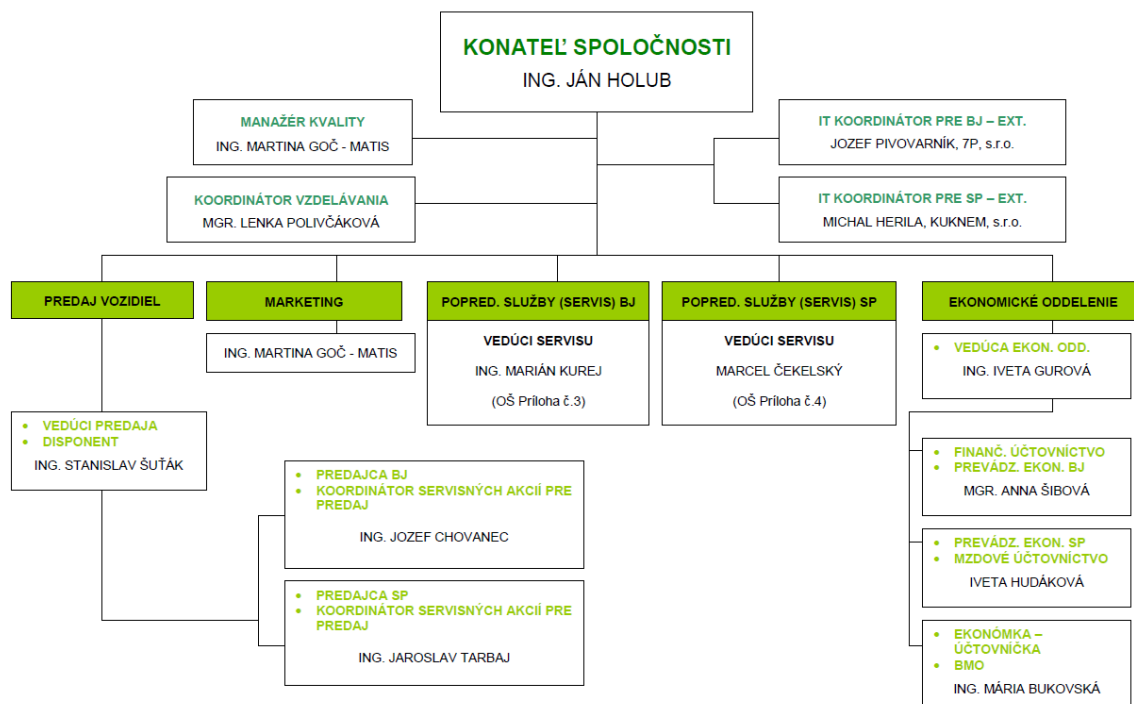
KONATEĽ SPOLOČNOSTI
ING. JÁN HOLUB

MANAŽÉR KVALITY
ING. MARTINA GOČ - MATIS

KOORDINÁTOR VZDELÁVANIA
MGR. LENKA POLIVČÁKOVÁ

IT KOORDINÁTOR PRE BJ – EXT.
JOZEF PIVOVARNÍK, 7P, s.r.o.

IT KOORDINÁTOR PRE SP – EXT.
MICHAL HERILA, KUKNEM, s.r.o.

PREDAJ VOZIDIEL

- VEDÚCI PREDAJA
- DISPONENT
ING. STANISLAV ŠUŤÁK

MARKETING

ING. MARTINA GOČ - MATIS

- PREDAJCA BJ
- KOORDINÁTOR SERVISNÝCH AKCIÍ PRE PREDAJ
ING. JOZEF CHOVANEC

- PREDAJCA SP
- KOORDINÁTOR SERVISNÝCH AKCIÍ PRE PREDAJ
ING. JAROSLAV TARBAJ

POPRED. SLUŽBY (SERVIS) BJ
VEDÚCI SERVISU
ING. MARIÁN KUREJ
(OŠ Príloha č.3)

POPRED. SLUŽBY (SERVIS) SP
VEDÚCI SERVISU
MARCEL ČEKELSKÝ
(OŠ Príloha č.4)

EKONOMICKÉ ODDELENIE

- VEDÚCA EKON. ODD.
ING. IVETA GUROVÁ

- FINANČ. ÚČTOVNÍCTVO
- PREVÁDZ. EKON. BJ
MGR. ANNA ŠIBOVÁ

- PREVÁDZ. EKON. SP
- MZDOVÉ ÚČTOVNÍCTVO
IVETA HUDÁKOVÁ

- EKONÓMKA – ÚČTOVNÍČKA
- BMO
ING. MÁRIA BUKOVSKÁ